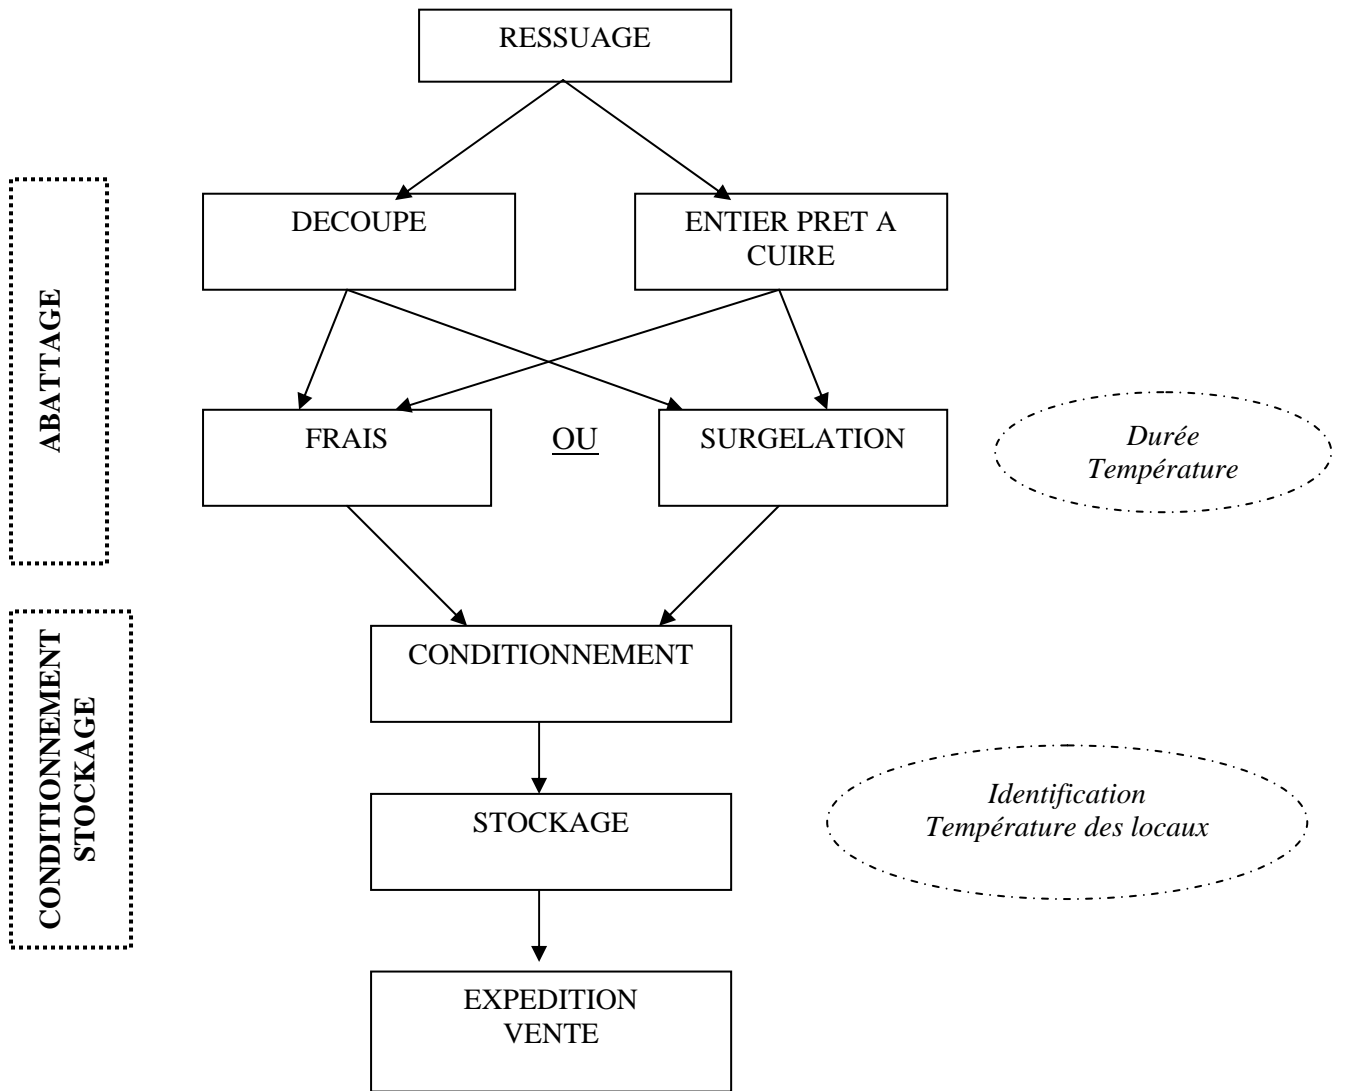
RESSUAGE

ABATTAGE

DECOUPE

ENTIER PRET A CUIRE

FRAIS

OU

SURGELATION

*Durée Température*

CONDITIONNEMENT STOCKAGE

CONDITIONNEMENT

STOCKAGE

*Identification Température des locaux*

EXPEDITION VENTE